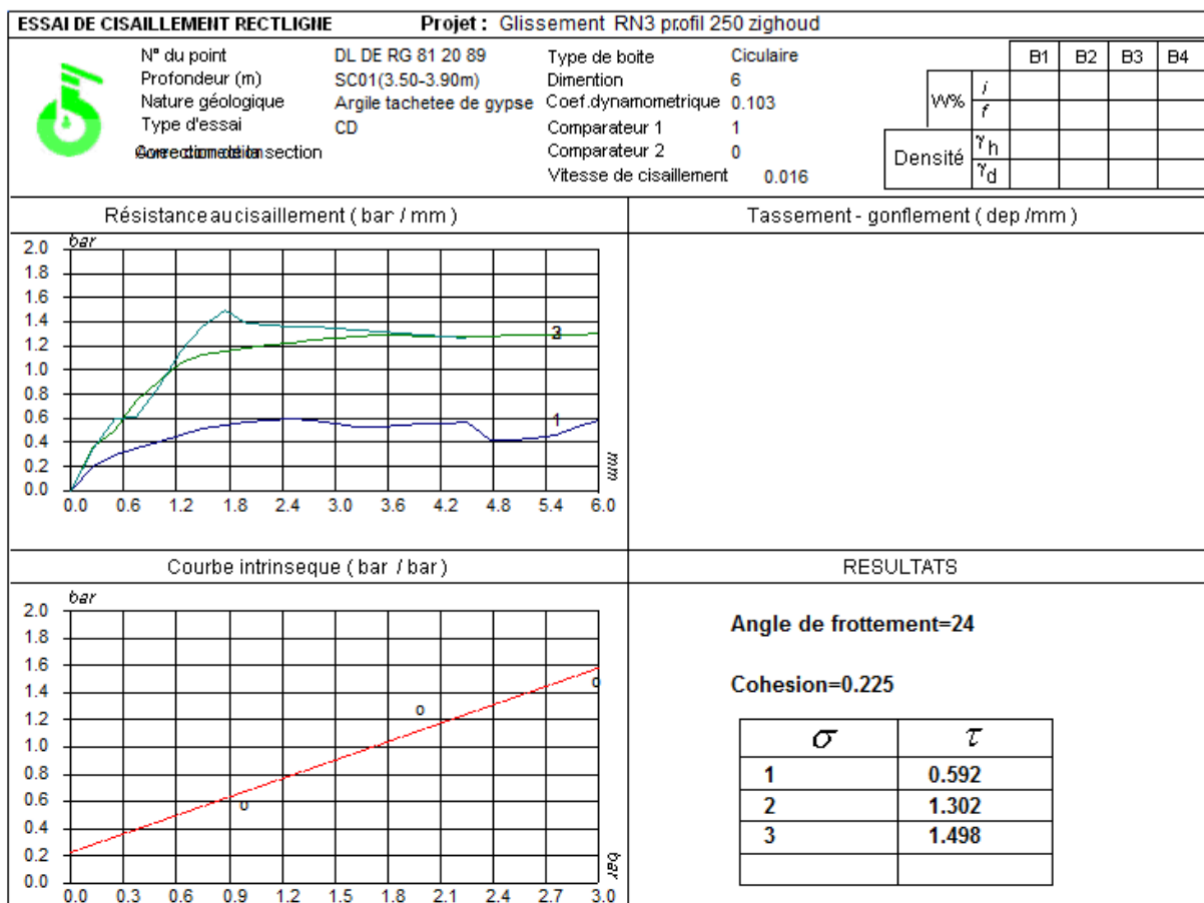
ESSAI DE CISAILLEMENT RECTLIGNE Projet : Glissement RN3 profil 250 zighoud

N° du point DL DE RG 81 20 89
Profondeur (m) SC01(3.50-3.90m)
Nature géologique Argile tachetee de gypse
Type d'essai CD
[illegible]

Type de boite Ciculaire
Dimention 6
Coef.dynamometrique 0.103
Comparateur 1 1
Comparateur 2 0
Vitesse de cisaillement 0.016

| | | B1 | B2 | B3 | B4 |
|---|---|---|---|---|---|
| W% | $i$ | | | | |
| | $f$ | | | | |
| Densité | $\gamma_h$ | | | | |
| | $\gamma_d$ | | | | |

Résistance au cisaillement ( bar / mm )

bar
2.0 1.8 1.6 1.4 1.2 1.0 0.8 0.6 0.4 0.2 0.0
0.0 0.6 1.2 1.8 2.4 3.0 3.6 4.2 4.8 5.4 6.0
mm
3
1

Tassement - gonflement ( dep /mm )

Courbe intrinseque ( bar / bar )

bar
2.0 1.8 1.6 1.4 1.2 1.0 0.8 0.6 0.4 0.2 0.0
0.0 0.3 0.6 0.9 1.2 1.5 1.8 2.1 2.4 2.7 3.0
bar

RESULTATS

Angle de frottement=24

Cohesion=0.225

| $\sigma$ | $\tau$ |
|---|---|
| 1 | 0.592 |
| 2 | 1.302 |
| 3 | 1.498 |
| | |